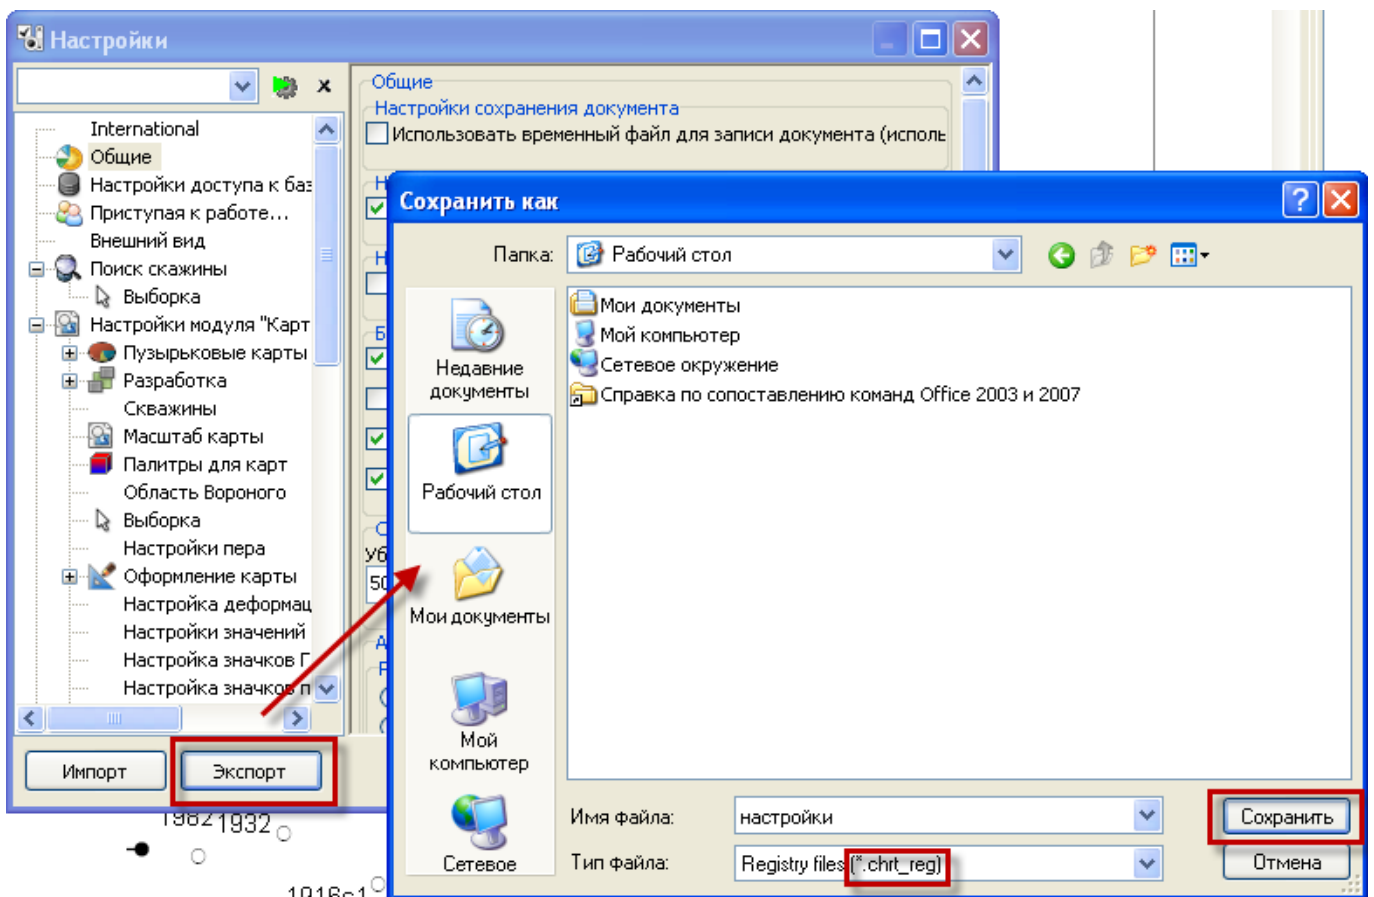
Настройки

International
Общие
Настройки доступа к баз
Приступая к работе...
Внешний вид
Поиск скажины
Выборка
Настройки модуля "Карт
Пузырьковые карты
Разработка
Скважины
Масштаб карты
Палитры для карт
Область Вороного
Выборка
Настройки пера
Оформление карты
Настройка деформац
Настройки значений
Настройка значков Г
Настройка значков п

Импорт
Экспорт

Общие
Настройки сохранения документа
Использовать временный файл для записи документа (исполь

Сохранить как

Папка: Рабочий стол

Недавние документы
Рабочий стол
Мои документы
Мой компьютер
Сетевое

Мои документы
Мой компьютер
Сетевое окружение
Справка по сопоставлению команд Office 2003 и 2007

Имя файла: настройки
Тип файла: Registry files (*.chrt_reg)

Сохранить
Отмена

1982 1932
1916с1